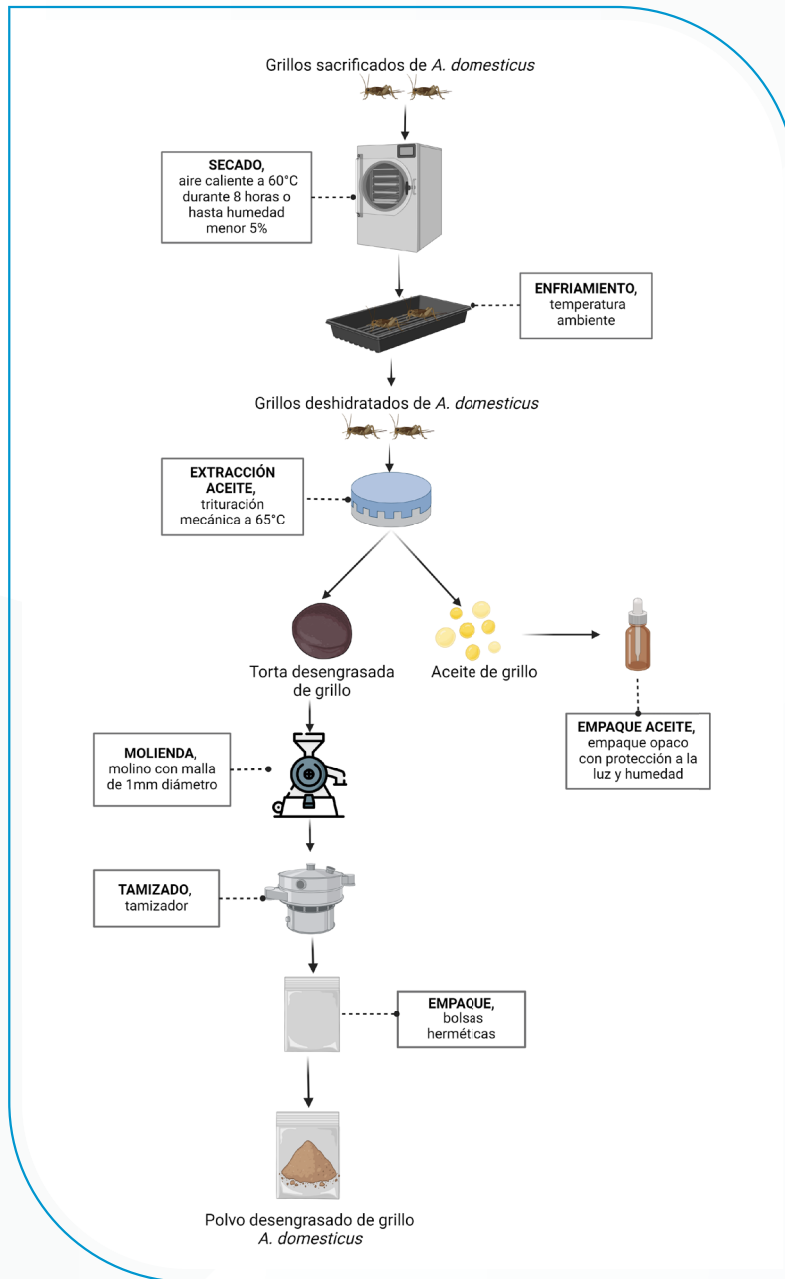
Grillos sacrificados de *A. domesticus*

**SECADO,** aire caliente a 60°C durante 8 horas o hasta humedad menor 5%

**ENFRIAMIENTO,** temperatura ambiente

Grillos deshidratados de *A. domesticus*

**EXTRACCIÓN ACEITE,** trituración mecánica a 65°C

Torta desengrasada de grillo

Aceite de grillo

**EMPAQUE ACEITE,** empaque opaco con protección a la luz y humedad

**MOLIENDA,** molino con malla de 1mm diámetro

**TAMIZADO,** tamizador

**EMPAQUE,** bolsas herméticas

Polvo desengrasado de grillo
*A. domesticus*